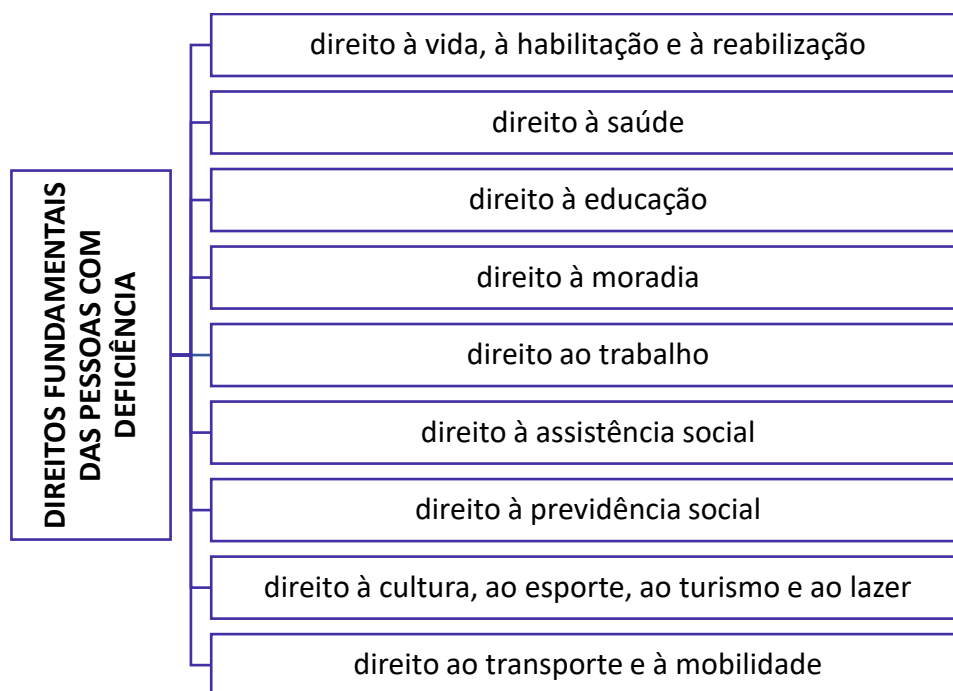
DIREITOS FUNDAMENTAIS DAS PESSOAS COM DEFICIÊNCIA

direito à vida, à habilitação e à reabilização

direito à saúde

direito à educação

direito à moradia

direito ao trabalho

direito à assistência social

direito à previdência social

direito à cultura, ao esporte, ao turismo e ao lazer

direito ao transporte e à mobilidade